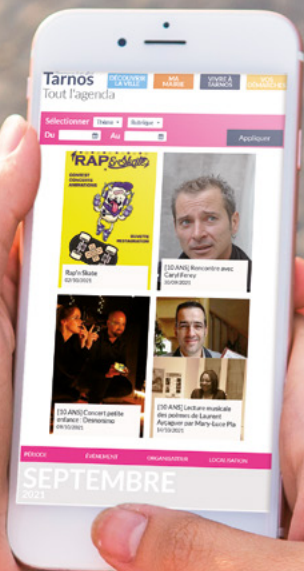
Tarnos
Tout l'agenda

DÉCOUVRIR LA VILLE
MA MAIRIE
VIVRE À TARNOS
VOS DÉMARCHES

Sélectionner Thème Rubrique
Du Au
Appliquer

RAP'n Skate
CONCERT
CONCOURS
ANIMATIONS
BUVETTE
RESTAURATION

Rap'n Skate
02/10/2021

[10 ANS] Rencontre avec Caryl Ferey
01/09/2021

[10 ANS] Concert petite enfance : Ommmmm
09/10/2021

[10 ANS] Lecture musicale des poèmes de Laurent Aygaguer par Mary-Luce Pla
11/10/2021

PÉRIODE
ÉVÉNEMENT
ORGANISATEUR
LOCALISATION

SEPTEMBRE
2021